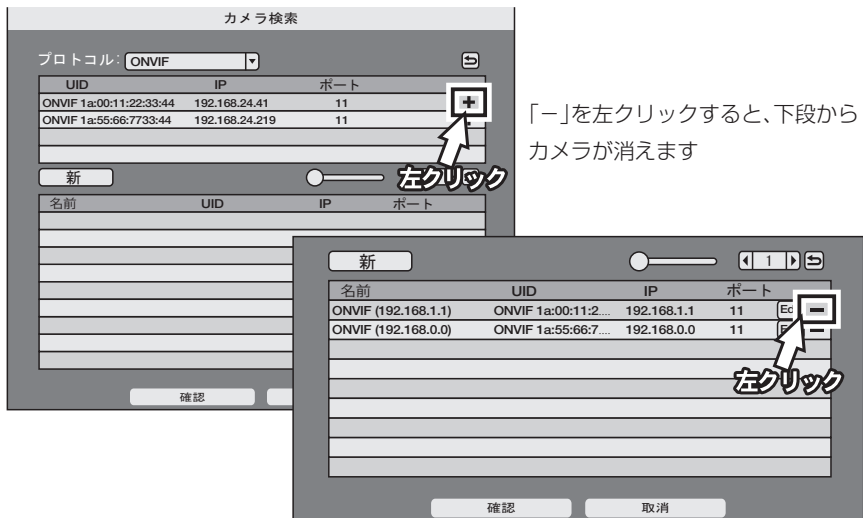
カメラ検索

プロトコル: ONVIF

| UID | IP | ポート |
|---|---|---|
| ONVIF 1a:00:11:22:33:44 | 192.168.24.41 | 11 |
| ONVIF 1a:55:66:7733:44 | 192.168.24.219 | 11 |

+

左クリック

新

| 名前 | UID | IP | ポート |
|---|---|---|---|

確認

「ー」を左クリックすると、下段からカメラが消えます

新

1

| 名前 | UID | IP | ポート |
|---|---|---|---|
| ONVIF (192.168.1.1) | ONVIF 1a:00:11:2.... | 192.168.1.1 | 11 |
| ONVIF (192.168.0.0) | ONVIF 1a:55:66:7.... | 192.168.0.0 | 11 |

Ed

E

ー

左クリック

確認 取消